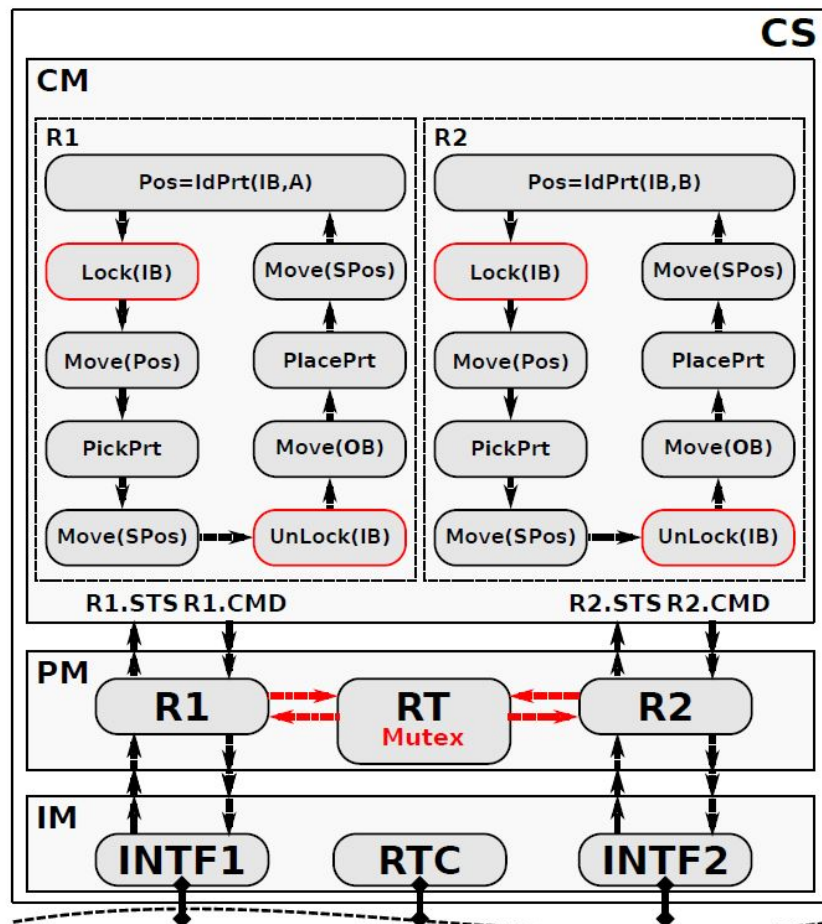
CS

CM

R1

Pos=IdPrt(IB,A)

Lock(IB)

Move(Pos)

PickPrt

Move(SPos)

UnLock(IB)

Move(OB)

PlacePrt

Move(SPos)

R2

Pos=IdPrt(IB,B)

Lock(IB)

Move(Pos)

PickPrt

Move(SPos)

UnLock(IB)

Move(OB)

PlacePrt

Move(SPos)

R1.STS R1.CMD

R2.STS R2.CMD

PM

R1

RT
Mutex

R2

IM

INTF1

RTC

INTF2